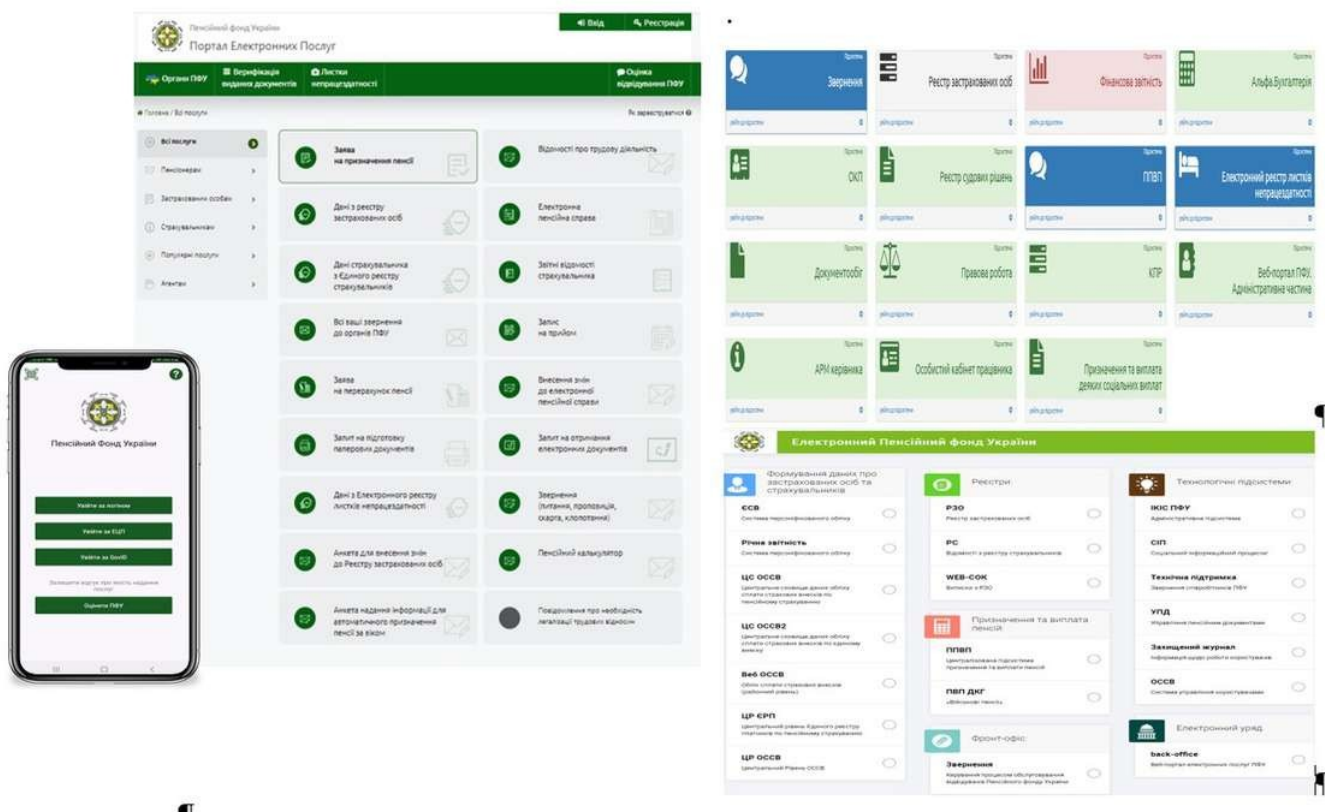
Пенсійний фонд України
Портал Електронних Послуг

Вхід | Реєстрація

Органи ПФУ | Верифікація виданих документів | Листки непрацездатності | Оцінка відвідування ПФУ

Головна / Всі послуги

Всі послуги
Пенсіонерам
Застрахованим особам
Страхувальникам
Популярні послуги
Агентам

Заява на призначення пенсії
Відомості про трудову діяльність
Дані з реєстру застрахованих осіб
Електронна пенсійна справа
Дані страхувальника з Єдиного реєстру страхувальників
Звітні відомості страхувальника
Всі ваші звернення до органів ПФУ
Запис на прийом
Заява на перерахунок пенсії
Внесення змін до електронної пенсійної справи
Запит на підготовку паперових документів
Запит на отримання електронних документів
Дані з Електронного реєстру листків непрацездатності
Звернення (питання, пропозиція, скарга, клопотання)
Анкета для внесення змін до Реєстру застрахованих осіб
Пенсійний калькулятор
Анкета надання інформації для автоматичного призначення пенсії за віком
Повідомлення про необхідність легалізації трудових відносин

Пенсійний Фонд України
Увійти за логіном
Увійти за ЕЦП
Увійти за GovID
Оцініть ПФУ

Звернення
Реєстр застрахованих осіб
Фінансова звітність
Альфа.Бухгалтерія
ОКП
Реєстр судових рішень
ППВП
Електронний реєстр листків непрацездатності
Документообіг
Правова робота
КПР
Веб-портал ПФУ. Адміністративна частина
АРМ керівника
Особистий кабінет працівника
Призначення та виплата деяких соціальних виплат

Електронний Пенсійний фонд України

Формування даних про застрахованих осіб та страхувальників
ССВ
Річна звітність
ЦС ОССВ
ЦС ОССВ2
Веб ОССВ
ЦР ЕРП
ЦР ОССВ

Реєстри
РЗО
РС
WEB-СОК

Призначення та виплата пенсій
ППВП
ПВП ДКГ

Фронт-офіс
Звернення

Технологічні підсистеми
ІКІС ПФУ
СІП
Технічна підтримка
УПД
Захищений журнал
ОССВ

Електронний уряд
back-office